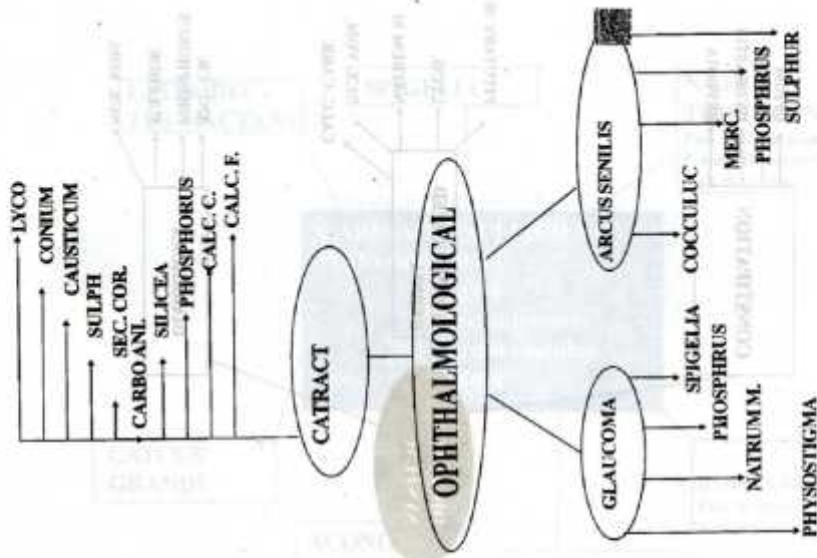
OPHTHALMOLOGICAL

CATRACT

LYCO
CONIUM
CAUSTICUM
SULPH
SEC. COR.
CARBO ANI.
SILICEA
PHOSPHORUS
CALC. C.
CALC. F.

GLAUCOMA

SPIGELIA
PHOSPHRUS
NATRUM M.
PHYSOSTIGMA

ARCUS SENILIS

COCCULUC
MERC.
PHOSPHRUS
SULPHUR